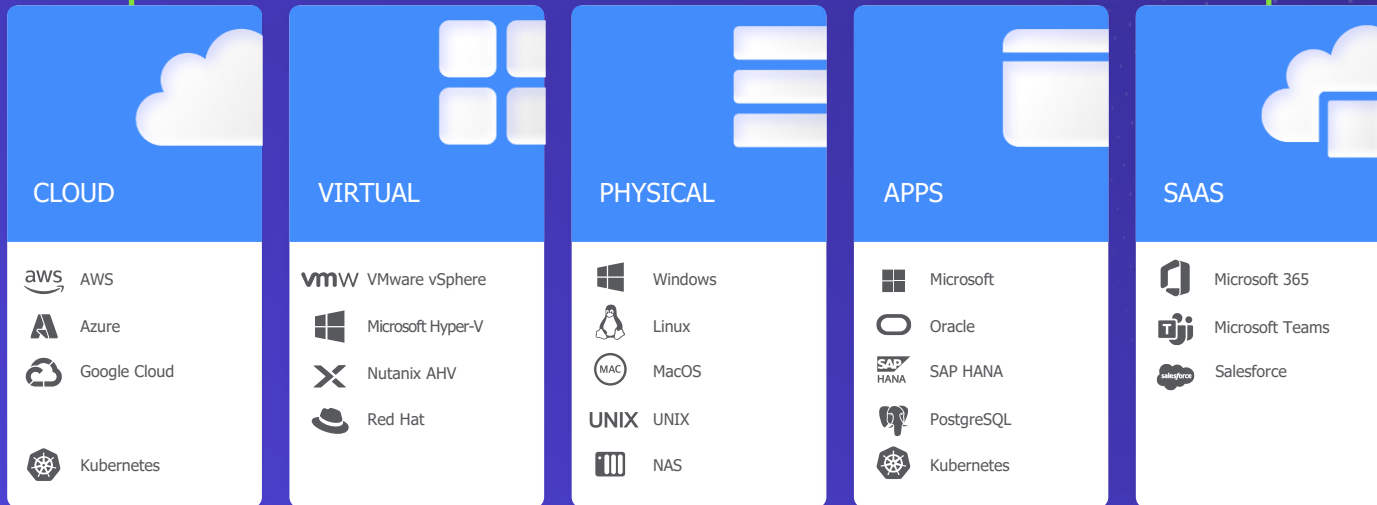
CLOUD

aws AWS
Azure
Google Cloud

Kubernetes

VIRTUAL

vmw VMware vSphere
Microsoft Hyper-V
Nutanix AHV
Red Hat

PHYSICAL

Windows
Linux
MAC MacOS
UNIX UNIX
NAS

APPS

Microsoft
Oracle
SAP HANA SAP HANA
PostgreSQL
Kubernetes

SAAS

Microsoft 365
Microsoft Teams
salesforce Salesforce